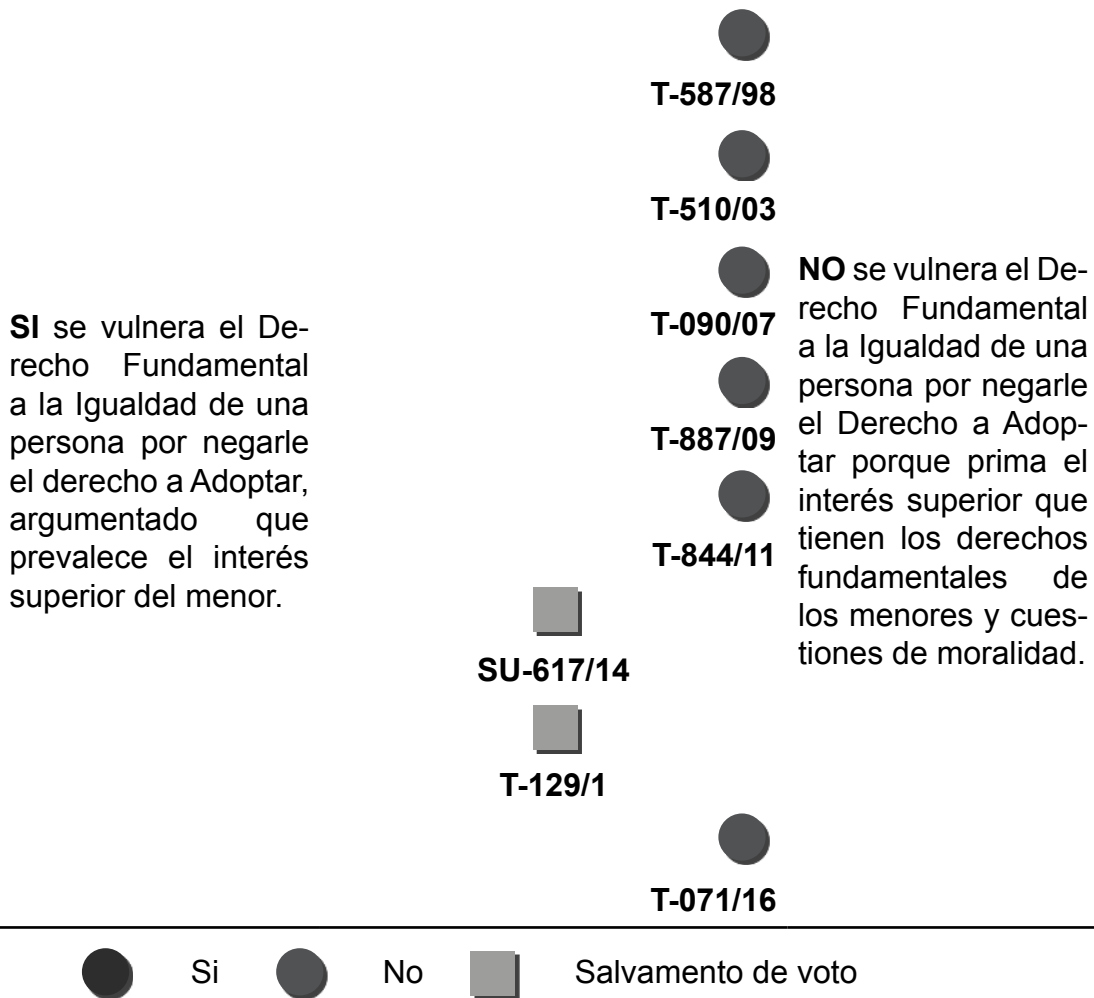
SI se vulnera el Derecho Fundamental a la Igualdad de una persona por negarle el derecho a Adoptar, argumentado que prevalece el interés superior del menor.

T-587/98

T-510/03

T-090/07

T-887/09

T-844/11

SU-617/14

T-129/1

T-071/16

NO se vulnera el Derecho Fundamental a la Igualdad de una persona por negarle el Derecho a Adoptar porque prima el interés superior que tienen los derechos fundamentales de los menores y cuestiones de moralidad.

Si No Salvamento de voto